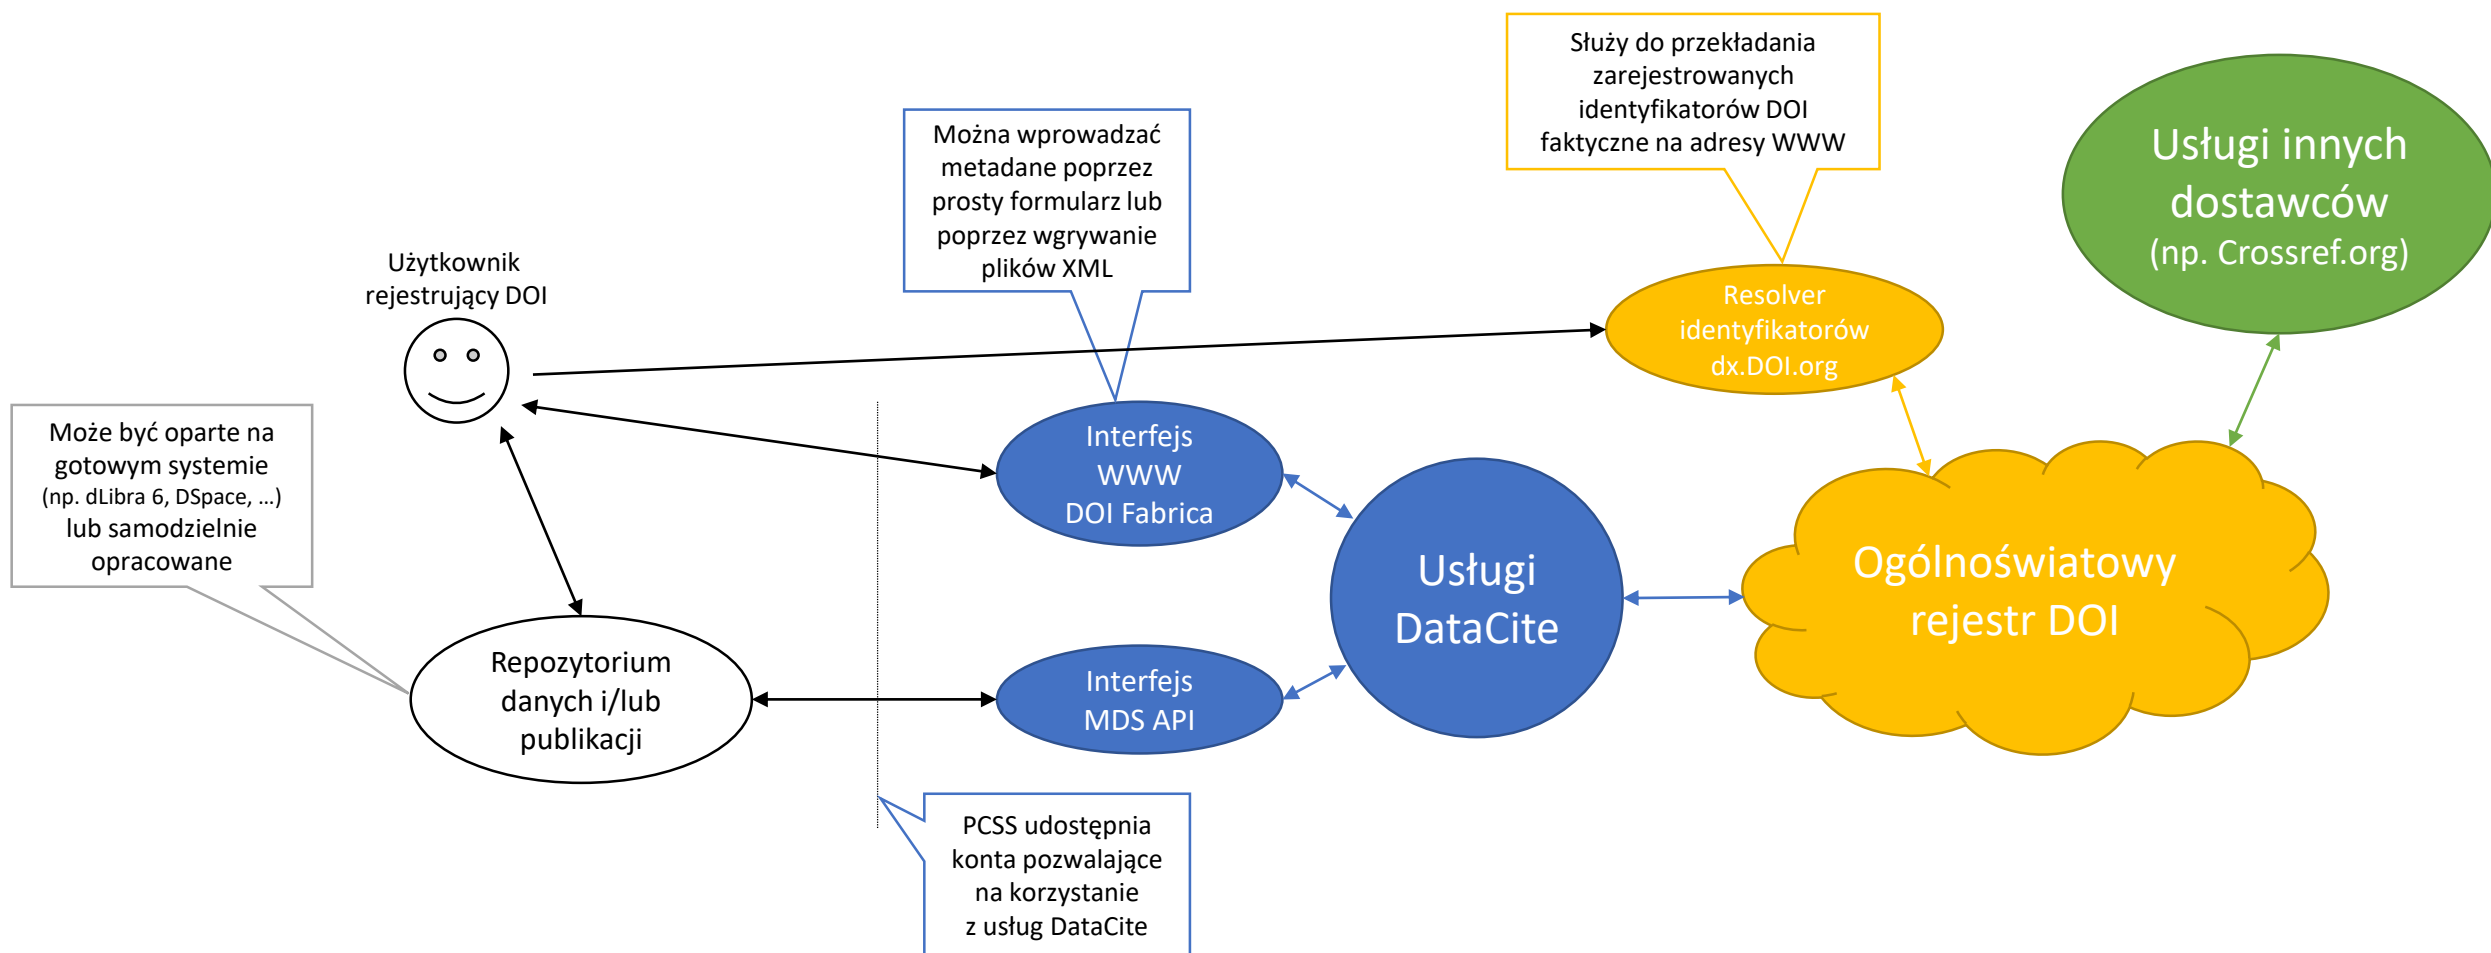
Służy do przekładania zarejestrowanych identyfikatorów DOI faktyczne na adresy WWW

Usługi innych dostawców (np. Crossref.org)

Można wprowadzać metadane poprzez prosty formularz lub poprzez wgrywanie plików XML

Użytkownik rejestrujący DOI

Resolver identyfikatorów dx.DOI.org

Może być oparte na gotowym systemie (np. dLibra 6, DSpace, …) lub samodzielnie opracowane

Interfejs WWW DOI Fabrica

Usługi DataCite

Ogólnoświatowy rejestr DOI

Repozytorium danych i/lub publikacji

Interfejs MDS API

PCSS udostępnia konta pozwalające na korzystanie z usług DataCite